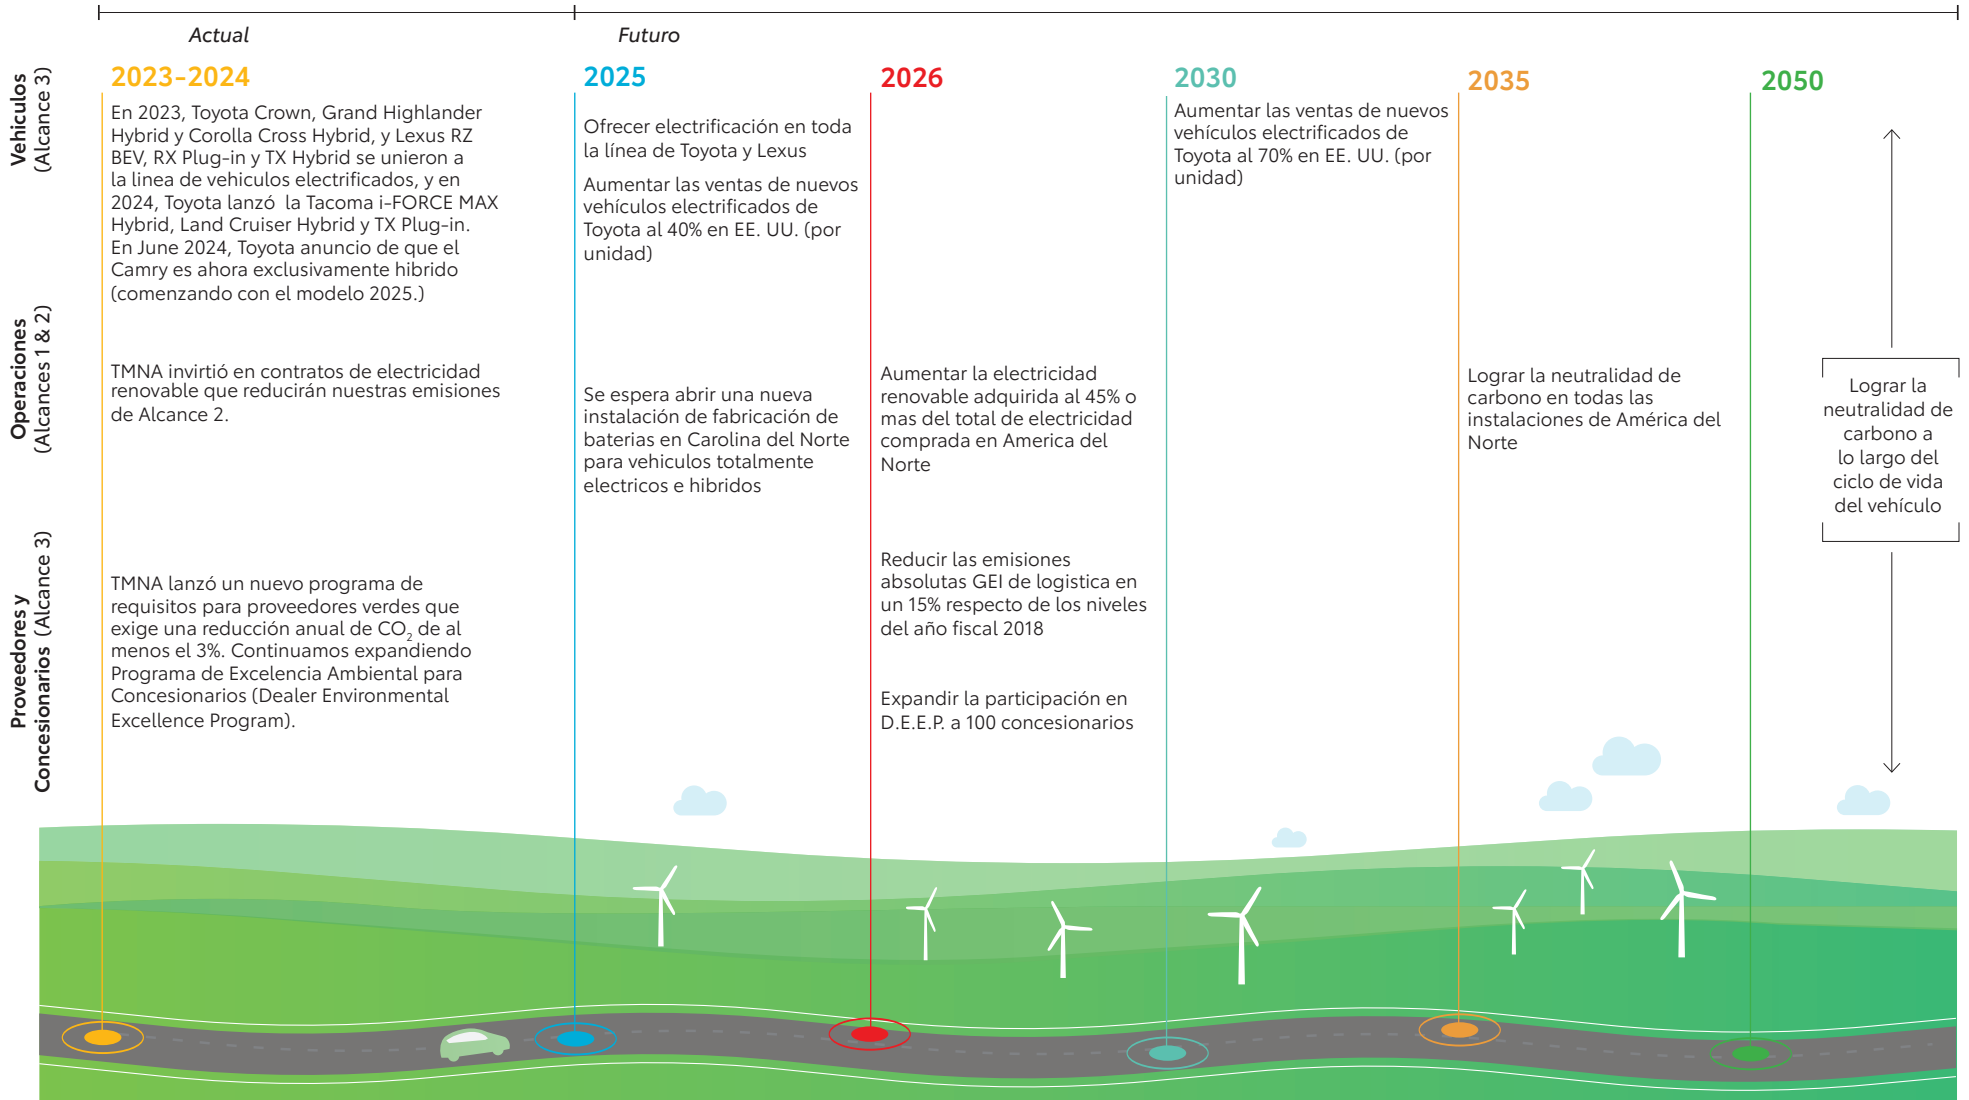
Actual

Futuro

Vehículos (Alcance 3)

Operaciones (Alcances 1 & 2)

Proveedores y Concesionarios (Alcance 3)

2023-2024

En 2023, Toyota Crown, Grand Highlander Hybrid y Corolla Cross Hybrid, y Lexus RZ BEV, RX Plug-in y TX Hybrid se unieron a la linea de vehiculos electrificados, y en 2024, Toyota lanzó la Tacoma i-FORCE MAX Hybrid, Land Cruiser Hybrid y TX Plug-in. En June 2024, Toyota anuncio de que el Camry es ahora exclusivamente hibrido (comenzando con el modelo 2025.)

TMNA invirtió en contratos de electricidad renovable que reducirán nuestras emisiones de Alcance 2.

TMNA lanzó un nuevo programa de requisitos para proveedores verdes que exige una reducción anual de $CO_2$ de al menos el 3%. Continuamos expandiendo Programa de Excelencia Ambiental para Concesionarios (Dealer Environmental Excellence Program).

2025

Ofrecer electrificación en toda la línea de Toyota y Lexus

Aumentar las ventas de nuevos vehículos electrificados de Toyota al 40% en EE. UU. (por unidad)

Se espera abrir una nueva instalación de fabricación de baterias en Carolina del Norte para vehiculos totalmente electricos e hibridos

2026

Aumentar la electricidad renovable adquirida al 45% o mas del total de electricidad comprada en America del Norte

Reducir las emisiones absolutas GEI de logistica en un 15% respecto de los niveles del año fiscal 2018

Expandir la participación en D.E.E.P. a 100 concesionarios

2030

Aumentar las ventas de nuevos vehículos electrificados de Toyota al 70% en EE. UU. (por unidad)

2035

Lograr la neutralidad de carbono en todas las instalaciones de América del Norte

2050

Lograr la neutralidad de carbono a lo largo del ciclo de vida del vehículo